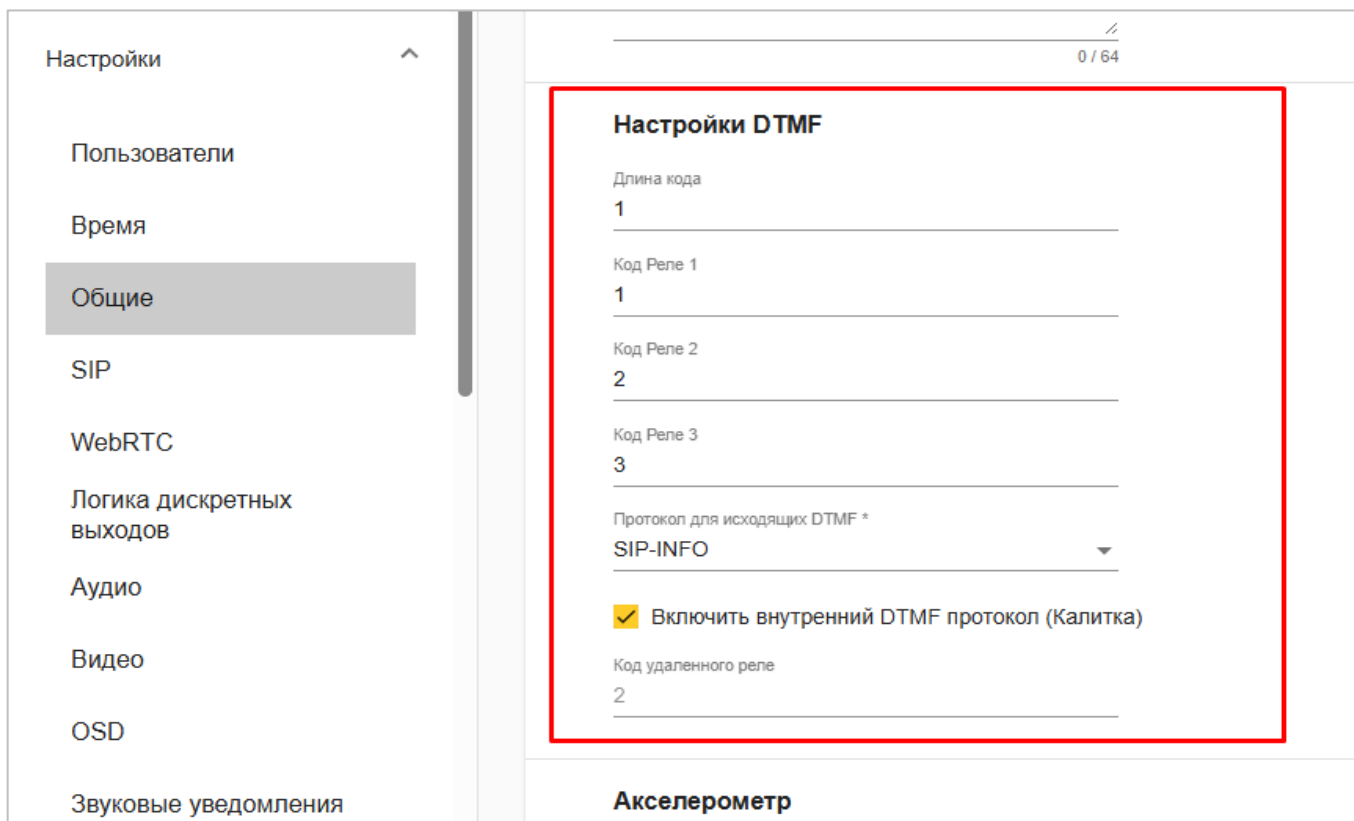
Настройки

Пользователи

Время

Общие

SIP

WebRTC

Логика дискретных выходов

Аудио

Видео

OSD

Звуковые уведомления

0 / 64

Настройки DTMF

Длина кода
1

Код Реле 1
1

Код Реле 2
2

Код Реле 3
3

Протокол для исходящих DTMF *
SIP-INFO

Включить внутренний DTMF протокол (Калитка)

Код удаленного реле
2

Акселерометр